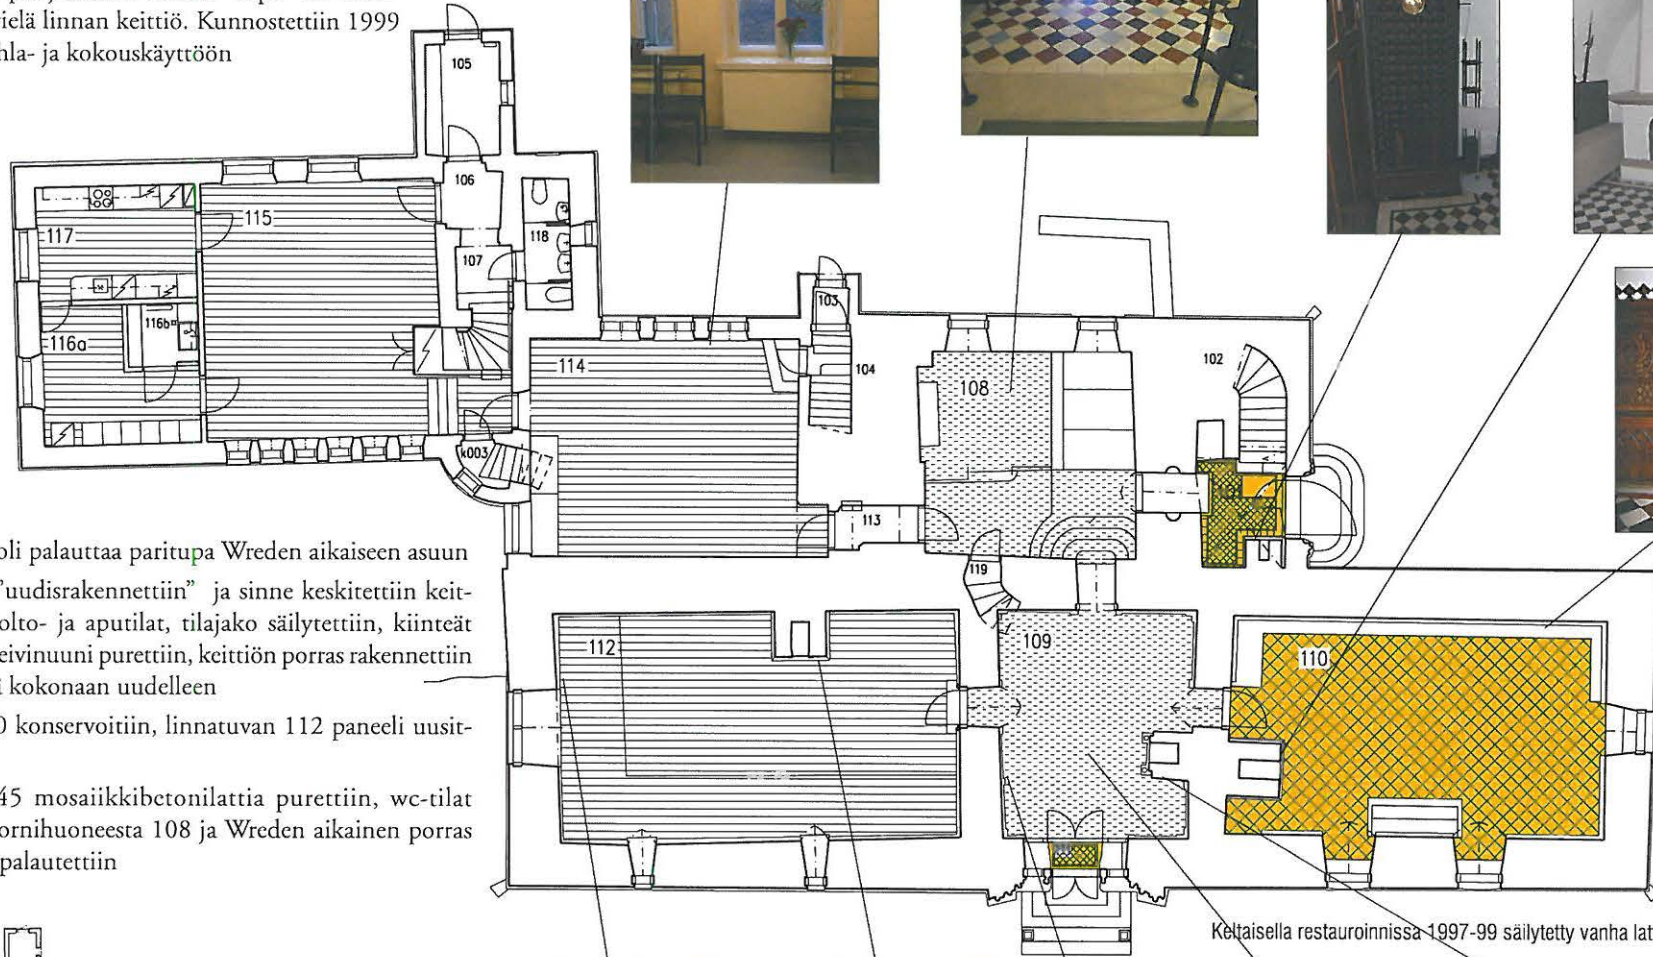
ielä linnan keittiö. Kunnostettiin 1999
nhla- ja kokouskäyttöön

105
106
107
118
117
115
116b
116a
103
104
114
k003
108
102
113
119
112
109
110

oli palauttaa paritupa Wreden aikaiseen asuun "uudisrakennettiin" ja sinne keskitettiin keitolto- ja aputilat, tilajako säilytettiin, kiinteät eivinuuni purettiin, keittiön porras rakennettiin i kokonaan uudelleen

0 konservoitiin, linnatuvan 112 paneeli uusit-

45 mosaiikkibetonilattia purettiin, wc-tilat ornihuoneesta 108 ja Wreden aikainen porras palautettiin

Keltaisella restauroinnissa 1997-99 säilytetty vanha lat